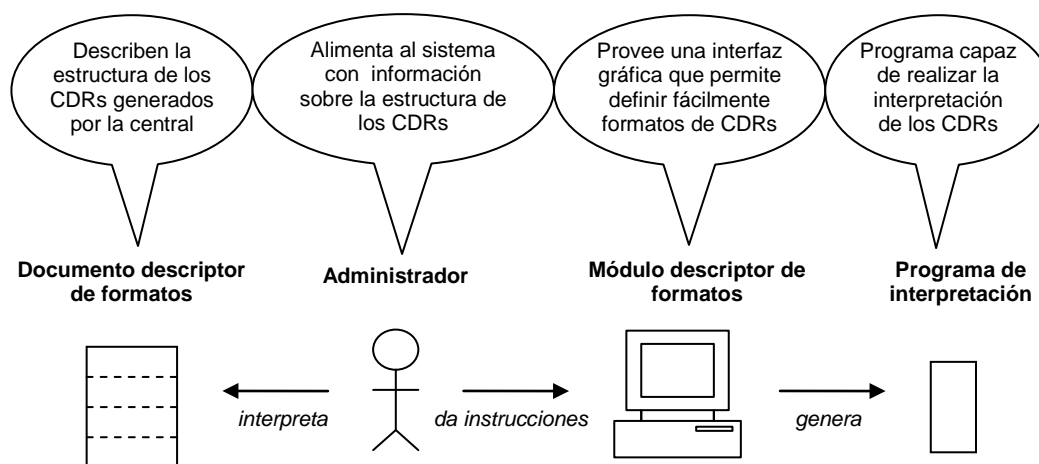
Describen la estructura de los CDRs generados por la central

Alimenta al sistema con información sobre la estructura de los CDRs

Provee una interfaz gráfica que permite definir fácilmente formatos de CDRs

Programa capaz de realizar la interpretación de los CDRs

Documento descriptor de formatos

Administrador

Módulo descriptor de formatos

Programa de interpretación

interpreta

da instrucciones

genera